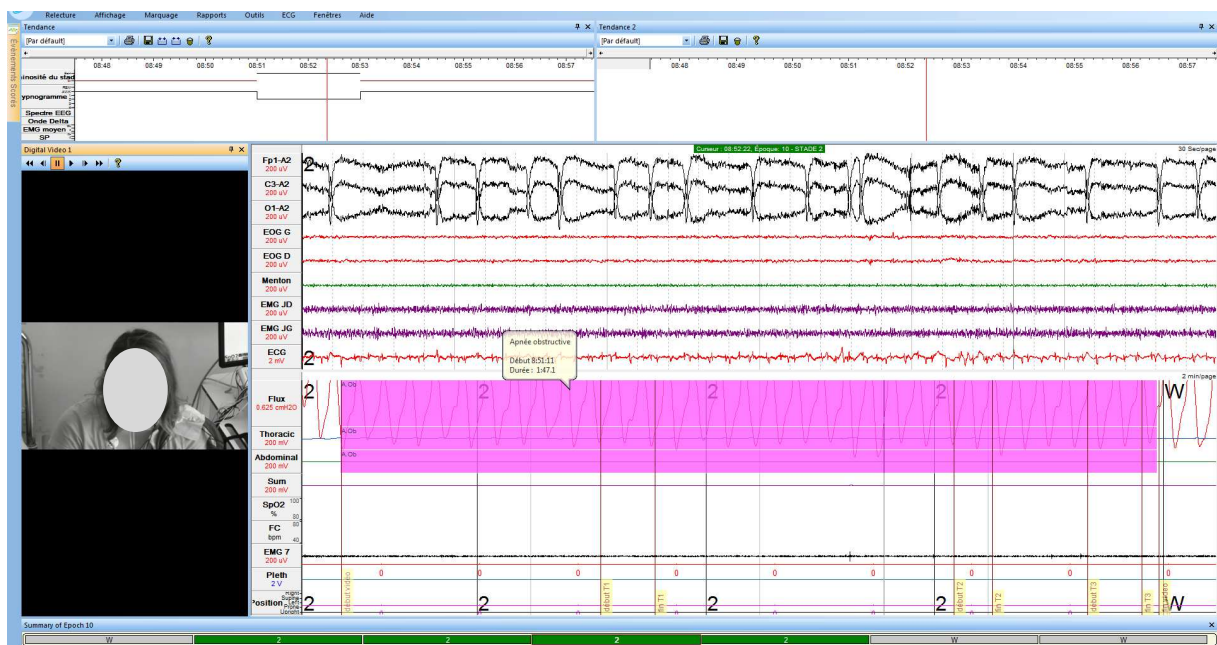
Relecture Affichage Marquage Rapports Outils ECG Fenêtres Aide

Tendance
[Par défaut]
08:48 08:49 08:50 08:51 08:52 08:53 08:54 08:55 08:56 08:57
inosité du stad
ypnogramme
Spectre EEG
Onde Delta
EMG moyen
SP

Tendance 2
[Par défaut]
08:48 08:49 08:50 08:51 08:52 08:53 08:54 08:55 08:56 08:57

Evénements Scores

Digital Video 1

Curseur : 08:52:22, Époque: 10 - STADE 2
30 Sec/page

Fp1-A2 200 uV
C3-A2 200 uV
O1-A2 200 uV
EOG G 200 uV
EOG D 200 uV
Menton 200 uV
EMG JD 200 uV
EMG JG 200 uV
ECG 2 mV
Flux 0.625 cmH2O
Thoracic 200 mV
Abdominal 200 mV
Sum 200 mV
SpO2 %
FC bpm
EMG 7 200 uV
Pleth 2 V
Position

2 2 2 2 W

Apnée obstructive
Début 8:51:11
Durée : 1:47.1

2 min/page
A.Ob
A.Ob
A.Ob

100 90 80 60 40
0 0 0 0 0 0 0 0

début vidéo
début T1
fin T1
début T2
fin T2
début T3
fin T3
fin vidéo

Summary of Epoch 10
W 2 2 2 2 W W